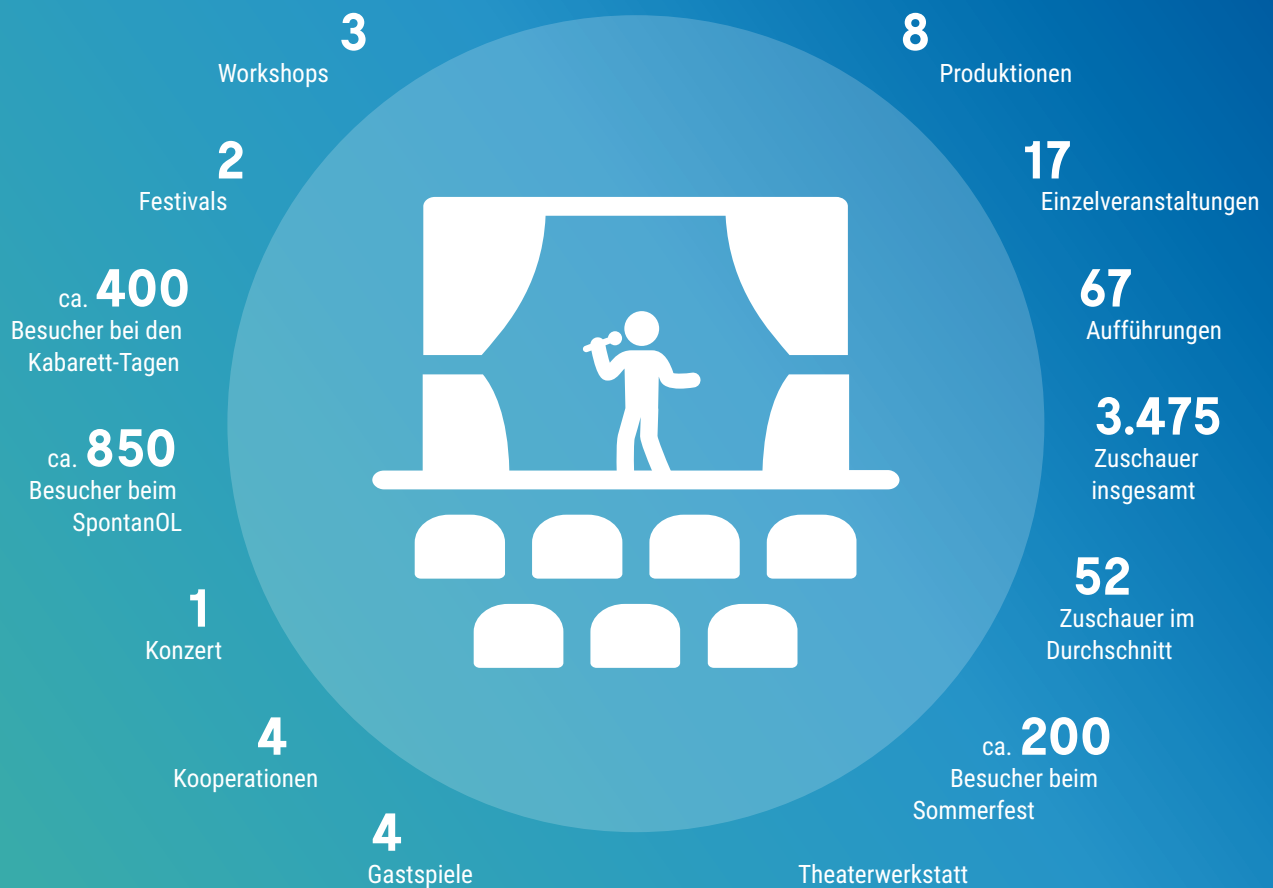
3
Workshops

2
Festivals

ca. 400
Besucher bei den Kabarett-Tagen

ca. 850
Besucher beim SpontanOL

1
Konzert

4
Kooperationen

4
Gastspiele

8
Produktionen

17
Einzelveranstaltungen

67
Aufführungen

3.475
Zuschauer insgesamt

52
Zuschauer im Durchschnitt

ca. 200
Besucher beim Sommerfest

Theaterwerkstatt